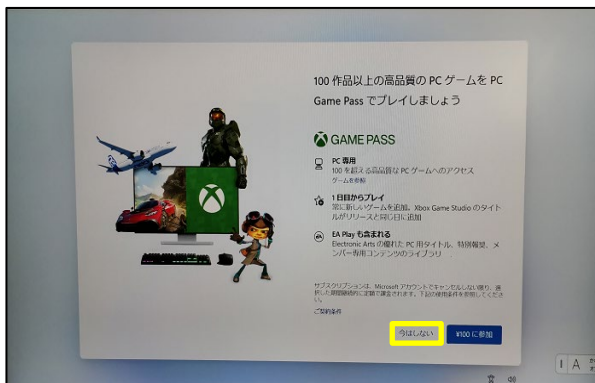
100 作品以上の高品質の PC ゲームを PC Game Pass でプレイしましょう

GAME PASS

PC 専用
100 を超える高品質な PC ゲームへのアクセス
ゲームを参照

1 日目からプレイ
常に新しいゲームを追加。Xbox Game Studio のタイトルがリリースと同じ日に追加

EA Play も含まれる
Electronic Arts の優れた PC 用タイトル、特別報酬、メンバー専用コンテンツのライブラリ

サブスクリプションは、Microsoft アカウントでキャンセルしない限り、表示された期間価格に定額で課金されます。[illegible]

ご契約条件

今はしない

¥100 に参加

A